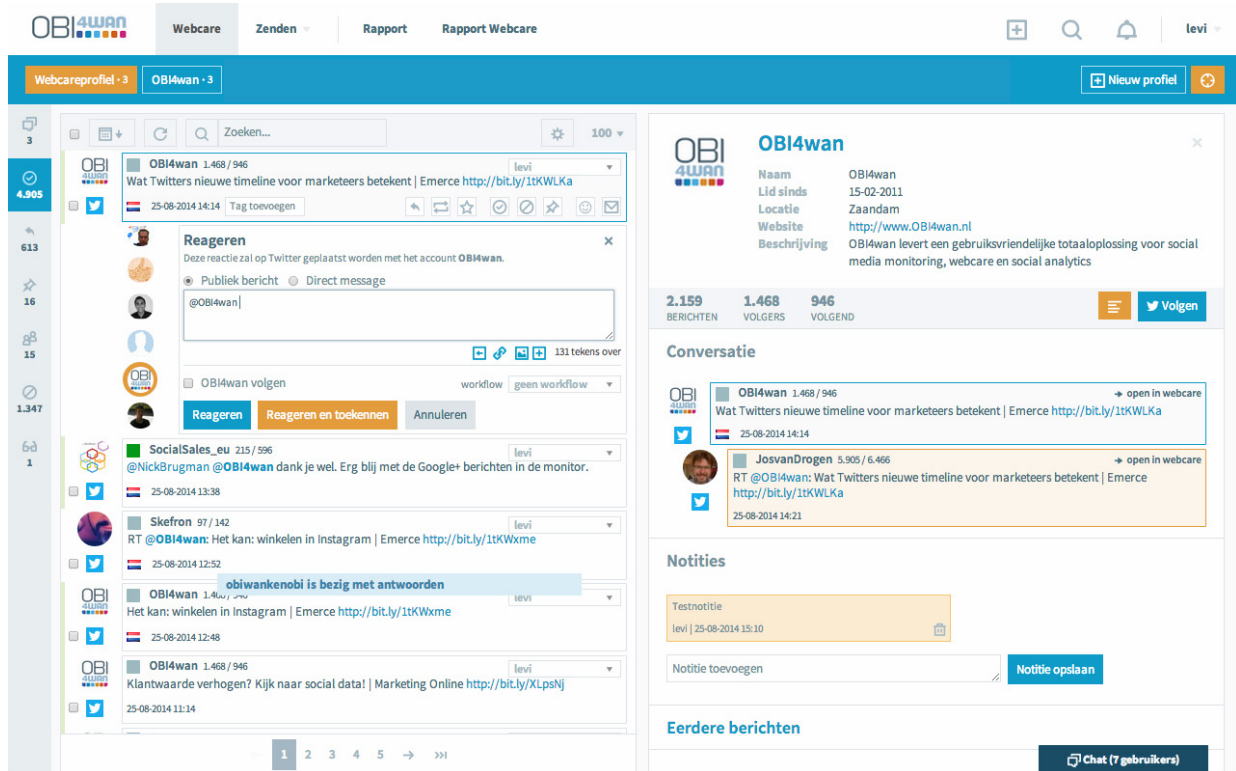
OBI4WAN Webcare Zenden Rapport Rapport Webcare levi

Webcareprofiel · 3 OBI4wan · 3 Nieuw profiel

3
4.905
613
16
15
1.347
1

Zoeken... 100

OBI4wan 1.468 / 946 levi
Wat Twitters nieuwe timeline voor marketeers betekent | Emerce http://bit.ly/1tKWLKa
25-08-2014 14:14 Tag toevoegen

Reageren
Deze reactie zal op Twitter geplaatst worden met het account OBI4wan.
Publiek bericht Direct message
@OBI4wan
131 tekens over
OBI4wan volgen workflow geen workflow
Reageren Reageren en toekennen Annuleren

SocialSales_eu 215 / 596 levi
@NickBrugman @OBI4wan dank je wel. Erg blij met de Google+ berichten in de monitor.
25-08-2014 13:38

Skefron 97 / 142 levi
RT @OBI4wan: Het kan: winkelen in Instagram | Emerce http://bit.ly/1tKWxme
25-08-2014 12:52

obiwankenobi is bezig met antwoorden

OBI4wan 1.468 / 946 levi
Het kan: winkelen in Instagram | Emerce http://bit.ly/1tKWxme
25-08-2014 12:48

OBI4wan 1.468 / 946 levi
Klantwaarde verhogen? Kijk naar social data! | Marketing Online http://bit.ly/XLpsNj
25-08-2014 11:14

1 2 3 4 5

OBI4wan
Naam OBI4wan
Lid sinds 15-02-2011
Locatie Zaandam
Website http://www.OBI4wan.nl
Beschrijving OBI4wan levert een gebruiksvriendelijke totaaloplossing voor social media monitoring, webcare en social analytics

2.159 BERICHTEN 1.468 VOLGERS 946 VOLGEND Volgen

Conversatie

OBI4wan 1.468 / 946 open in webcare
Wat Twitters nieuwe timeline voor marketeers betekent | Emerce http://bit.ly/1tKWLKa
25-08-2014 14:14

JosvanDrogen 5.905 / 6.466 open in webcare
RT @OBI4wan: Wat Twitters nieuwe timeline voor marketeers betekent | Emerce http://bit.ly/1tKWLKa
25-08-2014 14:21

Notities

Testnotitie
levi | 25-08-2014 15:10

Notitie toevoegen Notitie opslaan

Eerdere berichten

Chat (7 gebruikers)